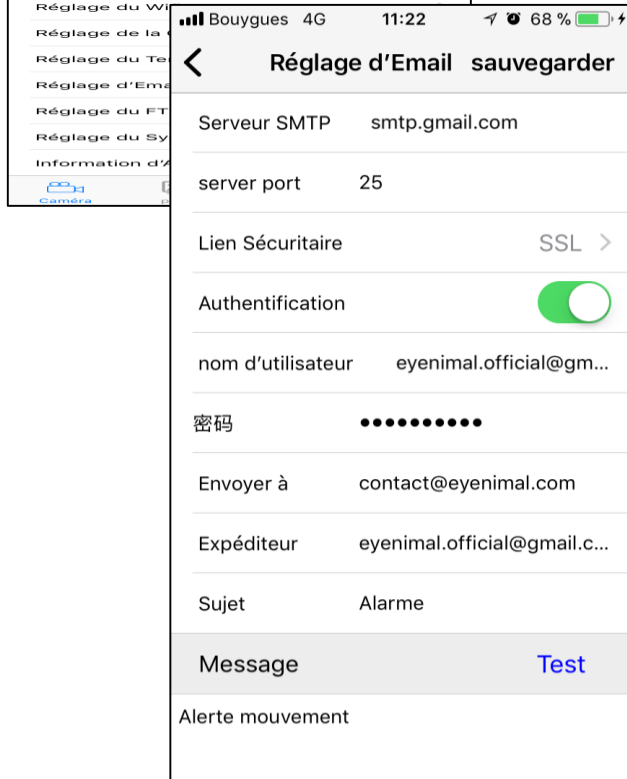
Réglage du Wi
Réglage de la
Réglage du Te
Réglage d'Ema
Réglage du FT
Réglage du Sy
Information d'
Caméra

Bouygues 4G 11:22 68 %

Réglage d'Email sauvegarder

Serveur SMTP smtp.gmail.com

server port 25

Lien Sécuritaire SSL

Authentification

nom d'utilisateur eyenimal.official@gm...

密码 ••••••••••

Envoyer à contact@eyenimal.com

Expéditeur eyenimal.official@gmail.c...

Sujet Alarme

Message Test

Alerte mouvement